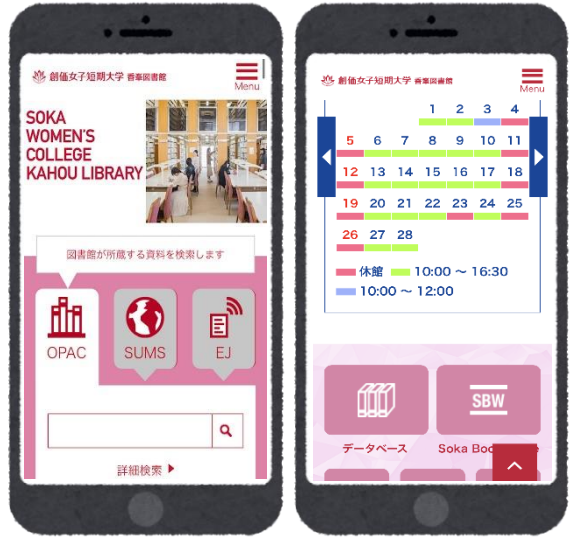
創価女子短期大学 香峯図書館

Menu

SOKA WOMEN'S COLLEGE KAHOU LIBRARY

図書館が所蔵する資料を検索します

OPAC

SUMS

EJ

詳細検索

創価女子短期大学 香峯図書館

Menu

| | | | 1 | 2 | 3 | 4 |
|---|---|---|---|---|---|---|
| 5 | 6 | 7 | 8 | 9 | 10 | 11 |
| 12 | 13 | 14 | 15 | 16 | 17 | 18 |
| 19 | 20 | 21 | 22 | 23 | 24 | 25 |
| 26 | 27 | 28 | | | | |

休館 10:00 ～ 16:30

10:00 ～ 12:00

SBW

データベース

Soka Boo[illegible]